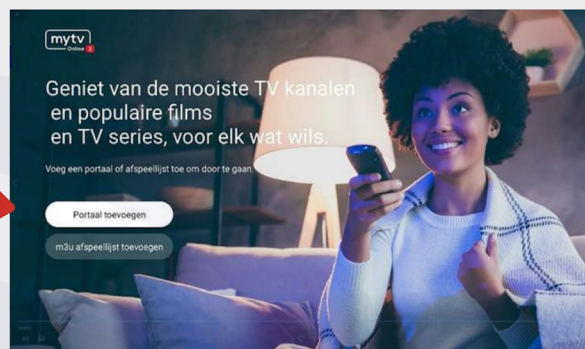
mytv Online 3

Geniet van de mooiste TV kanalen
en populaire films
en TV series, voor elk wat wils.

Voeg een portaal of afspeellijst toe om door te gaan.

Portaal toevoegen

m3u afspeellijst toevoegen